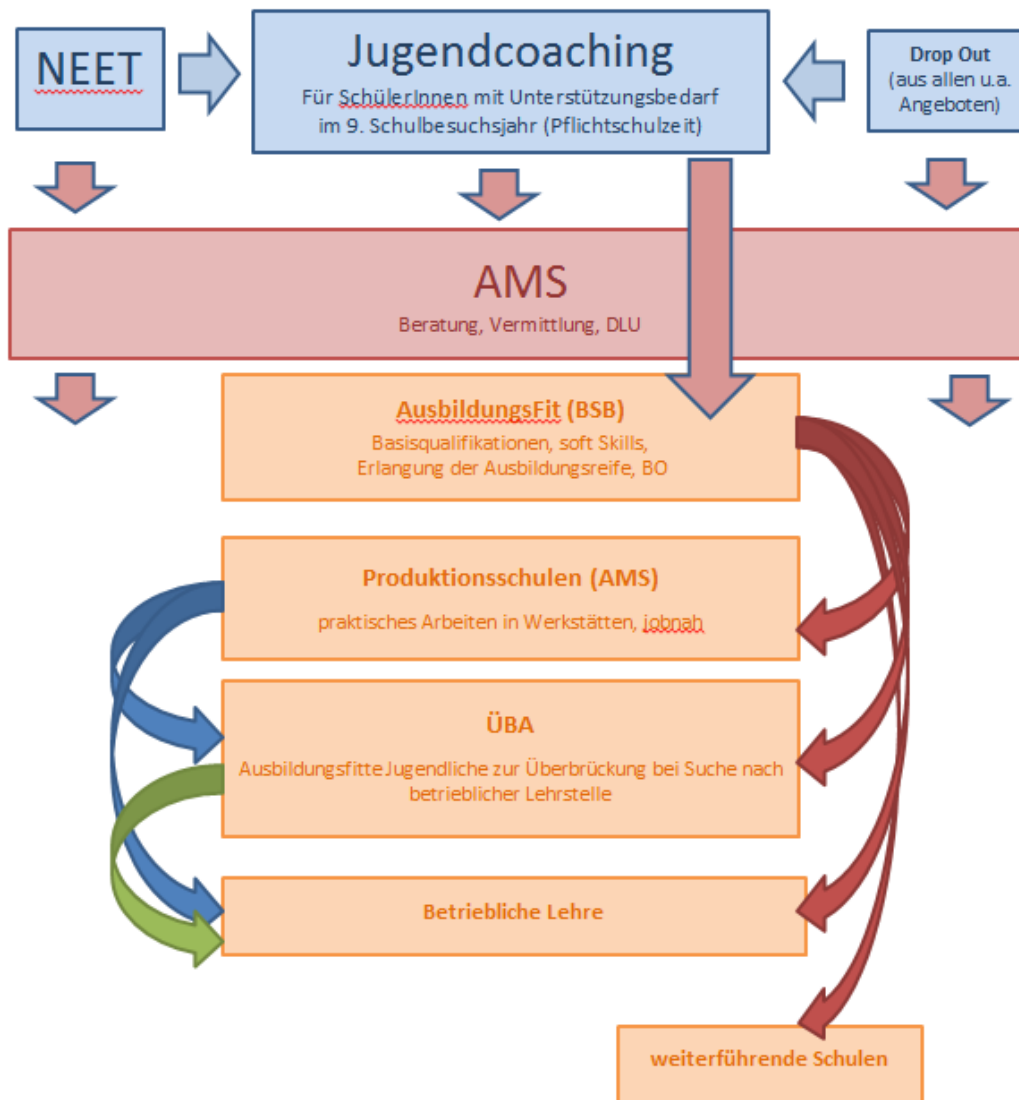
NEET

Jugendcoaching
Für SchülerInnen mit Unterstützungsbedarf im 9. Schulbesuchsjahr (Pflichtschulzeit)

Drop Out
(aus allen u.a. Angeboten)

AMS
Beratung, Vermittlung, DLU

AusbildungsFit (BSB)
Basisqualifikationen, soft Skills, Erlangung der Ausbildungsreife, BO

Produktionsschulen (AMS)
praktisches Arbeiten in Werkstätten, jobnah

ÜBA
Ausbildungsfitte Jugendliche zur Überbrückung bei Suche nach betrieblicher Lehrstelle

Betriebliche Lehre

weiterführende Schulen